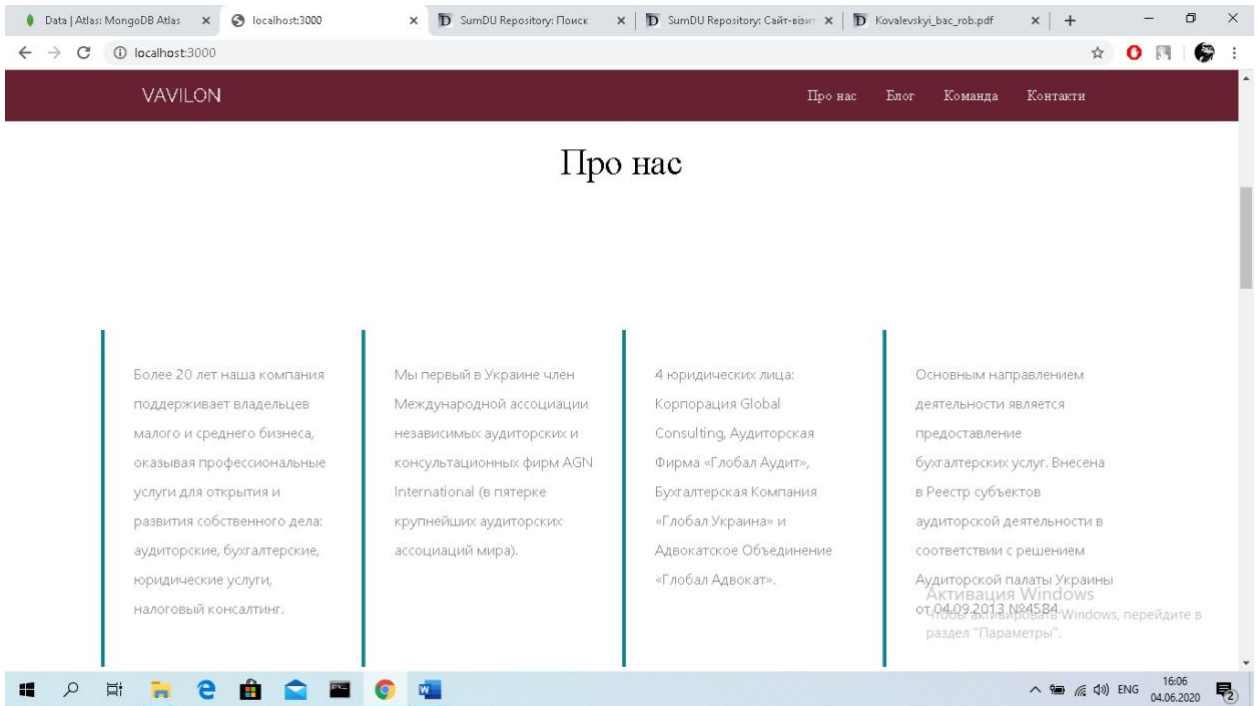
Data | Atlas: MongoDB Atlas × localhost:3000 × SumDU Repository: Поиск × SumDU Repository: Сайт-візит × Kovalevskyi_bac_rob.pdf × +

localhost:3000

VAVILON

Про нас Блог Команда Контакти

Про нас

Более 20 лет наша компания поддерживает владельцев малого и среднего бизнеса, оказывая профессиональные услуги для открытия и развития собственного дела: аудиторские, бухгалтерские, юридические услуги, налоговый консалтинг.

Мы первый в Украине член Международной ассоциации независимых аудиторских и консультационных фирм AGN International (в пятерке крупнейших аудиторских ассоциаций мира).

4 юридических лица: Корпорация Global Consulting, Аудиторская Фирма «Глобал Аудит», Бухгалтерская Компания «Глобал Украина» и Адвокатское Объединение «Глобал Адвокат».

Основным направлением деятельности является предоставление бухгалтерских услуг. Внесена в Реестр субъектов аудиторской деятельности в соответствии с решением Аудиторской палаты Украины от 04.09.2013 №4584.

Активация Windows
Чтобы активировать Windows, перейдите в раздел "Параметры".

ENG 16:06 04.06.2020